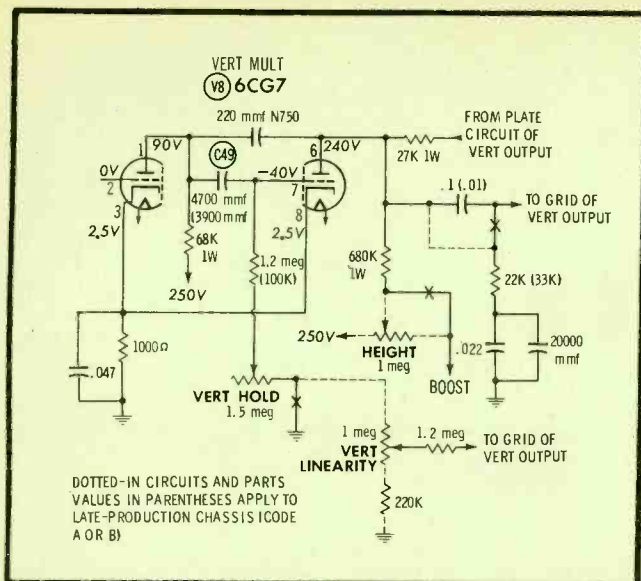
VERT MULT
V8 6CG7

220 mmf N750

FROM PLATE CIRCUIT OF VERT OUTPUT

1 90V
0V 2
3
2.5V

C49
-40V

6 240V
7
8
2.5V

27K 1W

4700 mmf (3900 mmf)

68K 1W

250V

1.2 meg (100K)

.1 (.01)

TO GRID OF VERT OUTPUT

680K 1W

22K (33K)

20000 mmf

1000Ω

.047

250V

HEIGHT 1 meg

.022

BOOST

VERT HOLD 1.5 meg

1 meg

VERT LINEARITY

1.2 meg

TO GRID OF VERT OUTPUT

220K

DOTTED-IN CIRCUITS AND PARTS VALUES IN PARENTHESES APPLY TO LATE-PRODUCTION CHASSIS (CODE A OR B)